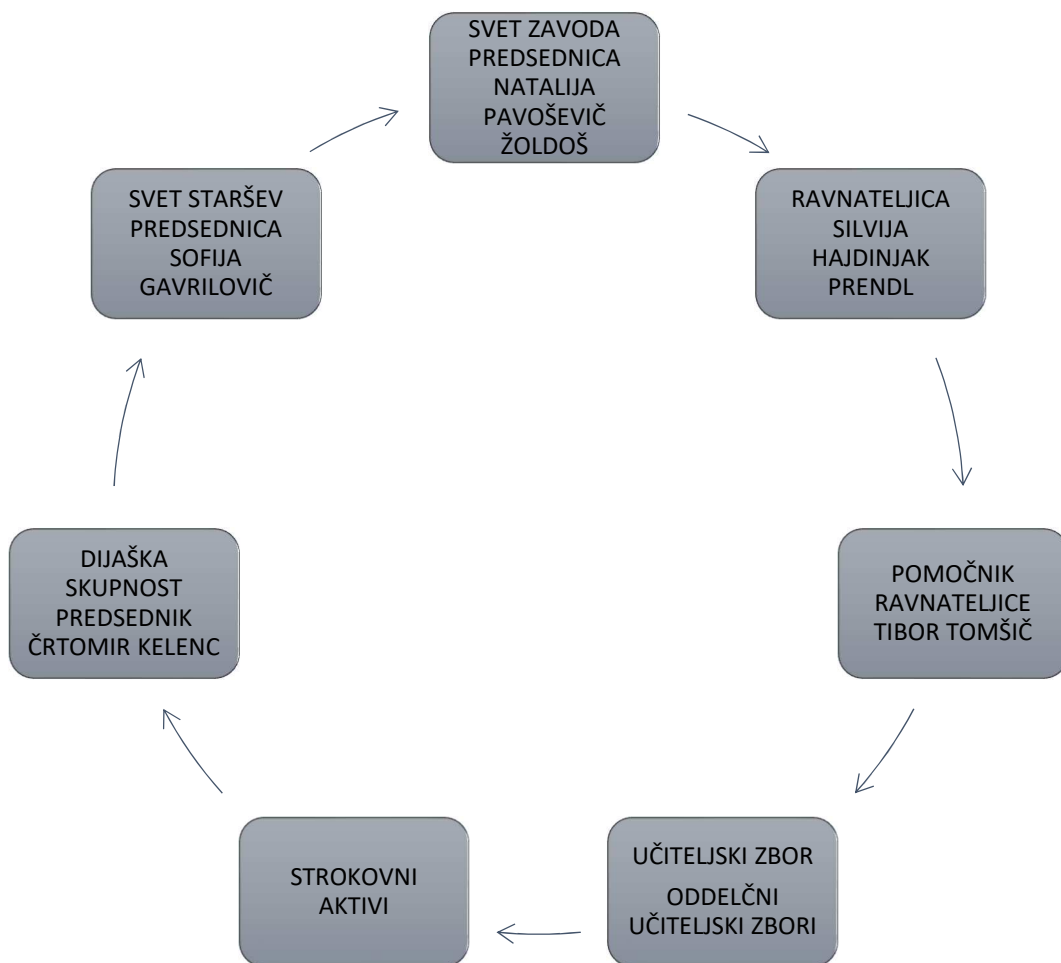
SVET ZAVODA PREDSEDNICA NATALIJA PAVOŠEVIČ ŽOLDOŠ

RAVNATELJICA SILVIJA HAJDINJAK PRENDL

POMOČNIK RAVNATELJICE TIBOR TOMŠIČ

UČITELJSKI ZBOR

ODDELČNI UČITELJSKI ZBORI

STROKOVNI AKTIVI

DIJAŠKA SKUPNOST PREDSEDNIK ČRTOMIR KELENC

SVET STARŠEV PREDSEDNICA SOFIJA GAVRILOVIČ